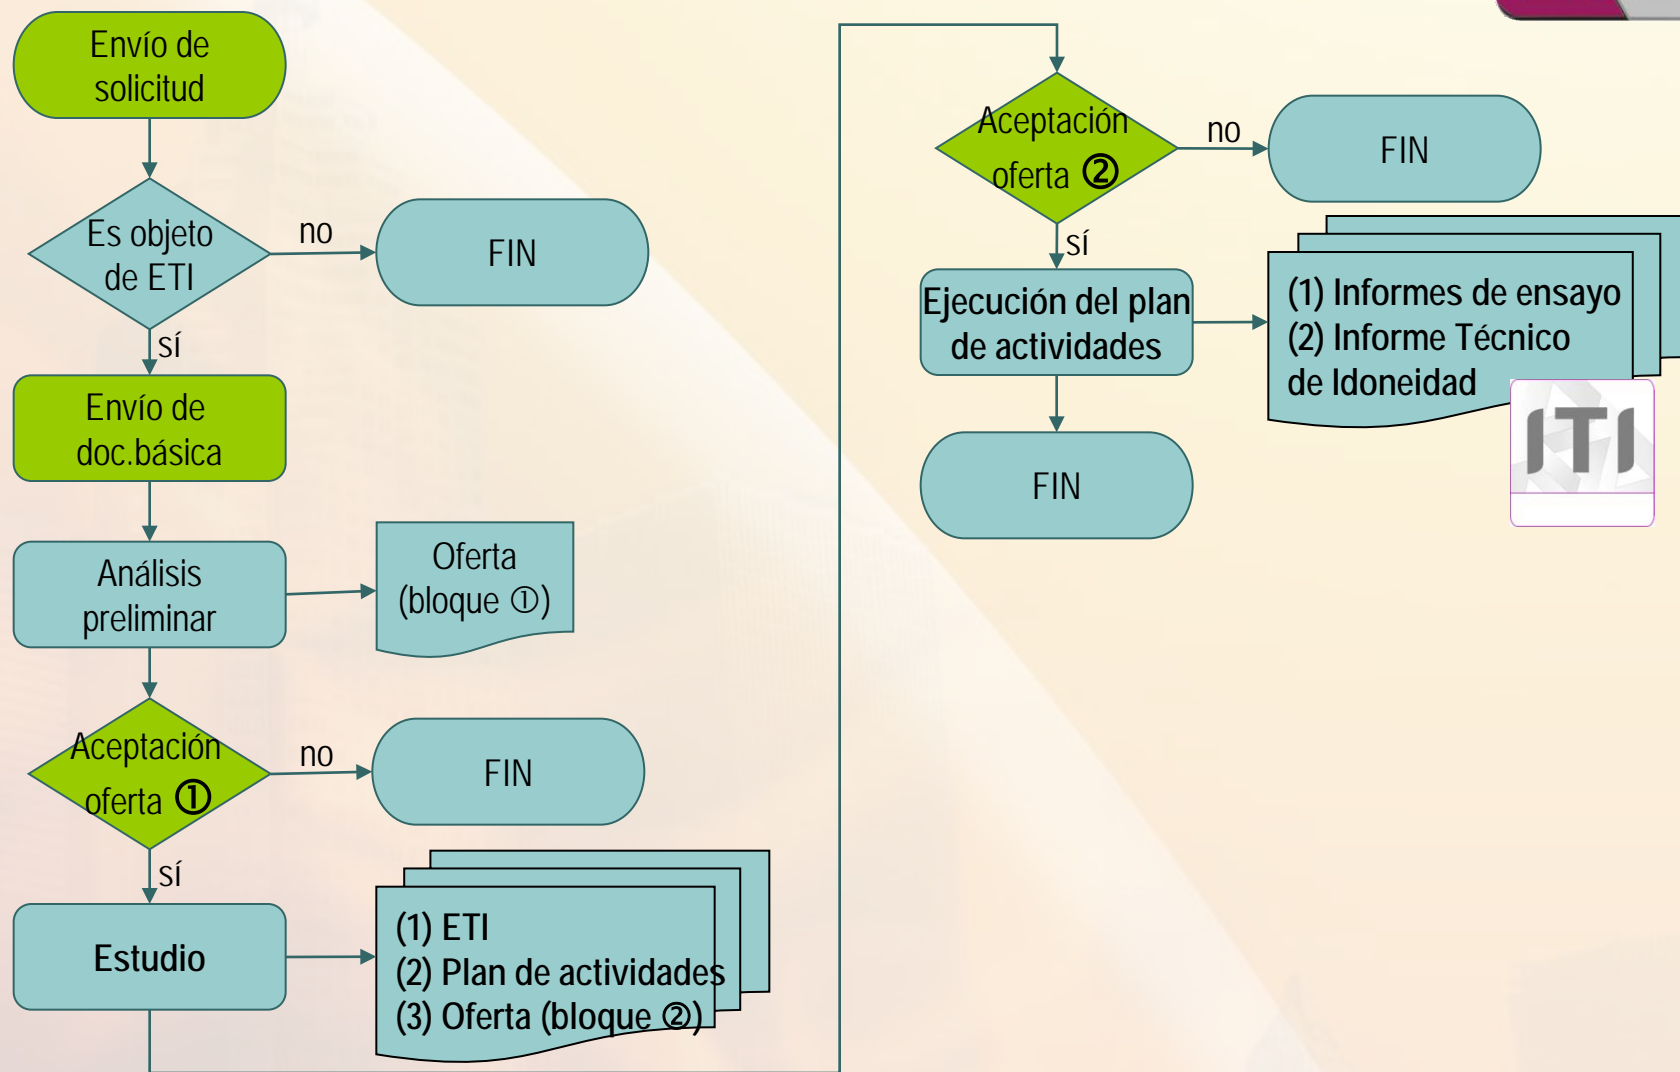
Envío de solicitud

Es objeto de ETI

no

FIN

sí

Envío de doc.básica

Análisis preliminar

Oferta (bloque ①)

Aceptación oferta ①

no

FIN

sí

Estudio

(1) ETI
(2) Plan de actividades
(3) Oferta (bloque ②)

Aceptación oferta ②

no

FIN

sí

Ejecución del plan de actividades

(1) Informes de ensayo
(2) Informe Técnico de Idoneidad

ITI

FIN